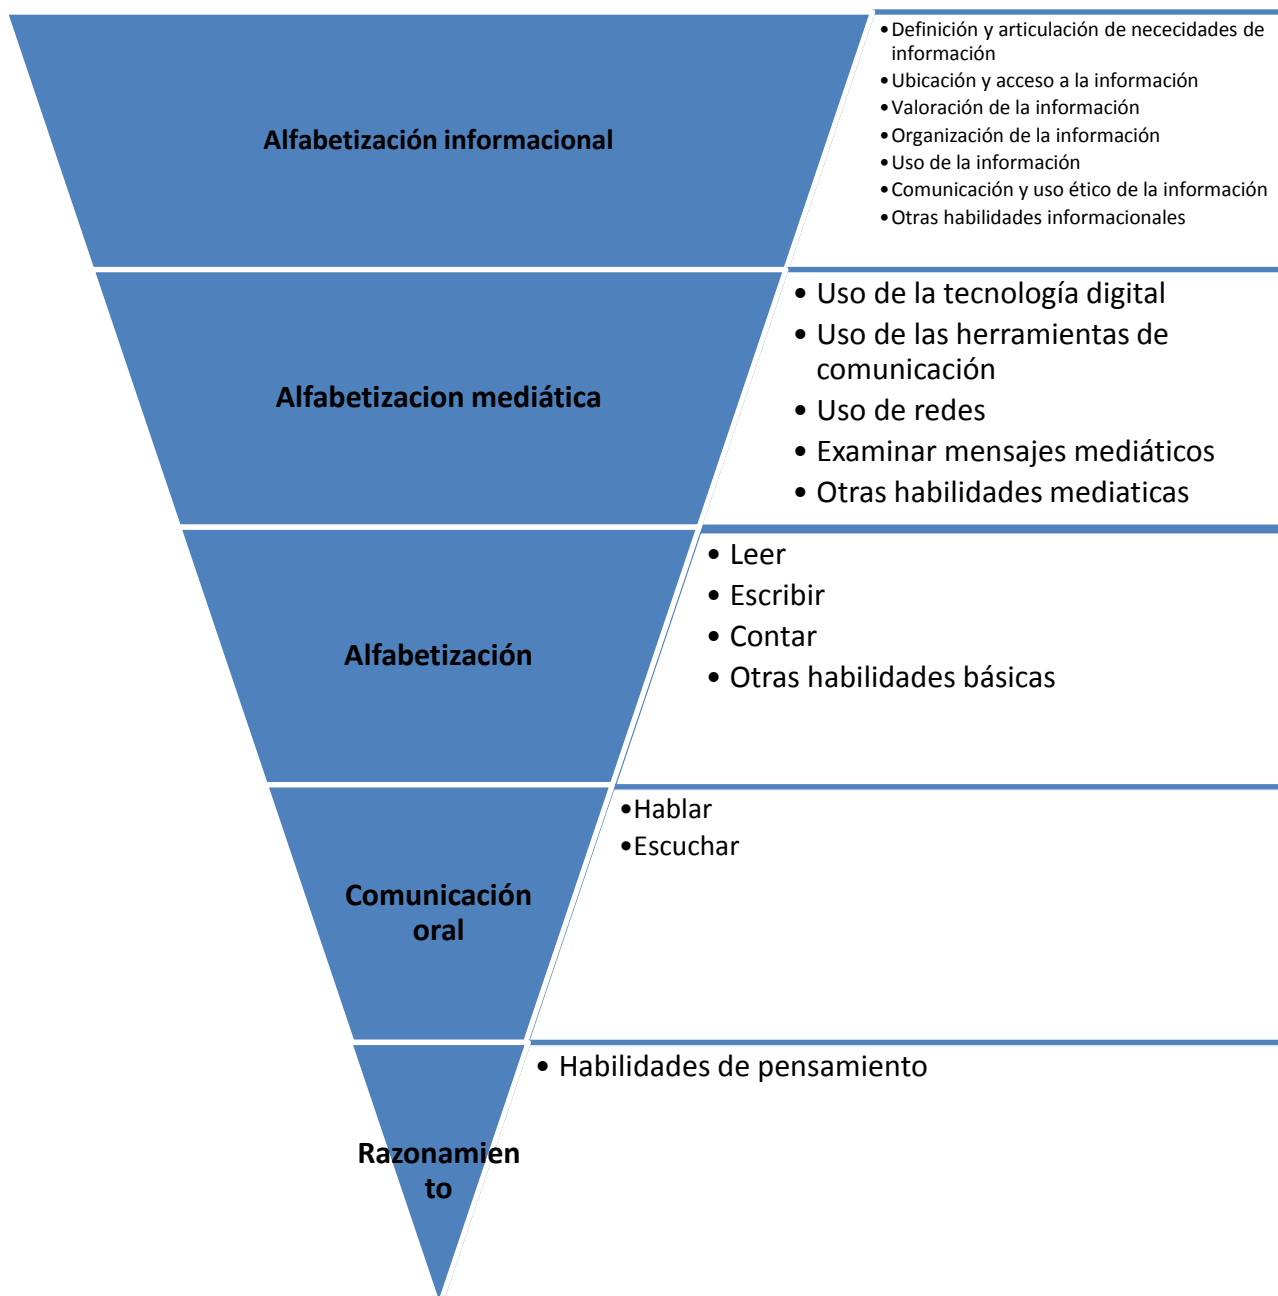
Alfabetización informacional

- Definición y articulación de nececidades de información
- Ubicación y acceso a la información
- Valoración de la información
- Organización de la información
- Uso de la información
- Comunicación y uso ético de la información
- Otras habilidades informacionales

Alfabetizacion mediática

- Uso de la tecnología digital
- Uso de las herramientas de comunicación
- Uso de redes
- Examinar mensajes mediáticos
- Otras habilidades mediaticas

Alfabetización

- Leer
- Escribir
- Contar
- Otras habilidades básicas

Comunicación oral

- Hablar
- Escuchar

Razonamiento

- Habilidades de pensamiento